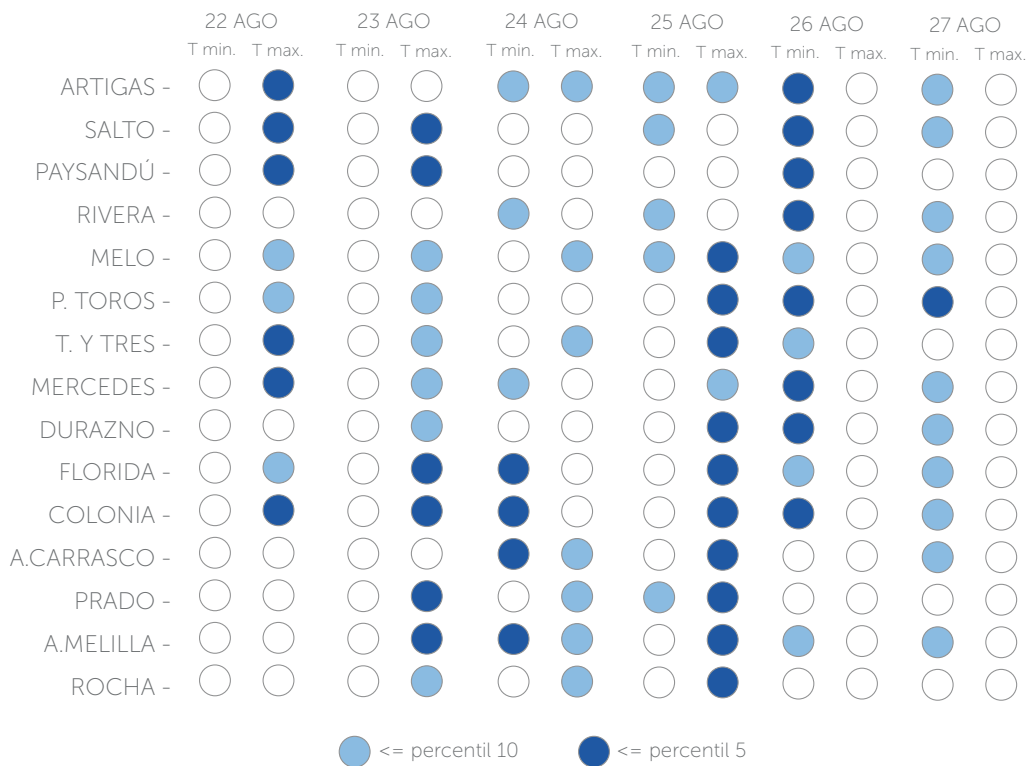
22 AGO
T min. T max.

23 AGO
T min. T max.

24 AGO
T min. T max.

25 AGO
T min. T max.

26 AGO
T min. T max.

27 AGO
T min. T max.

ARTIGAS -
SALTO -
PAYSANDÚ -
RIVERA -
MELO -
P. TOROS -
T. Y TRES -
MERCEDES -
DURAZNO -
FLORIDA -
COLONIA -
A.CARRASCO -
PRADO -
A.MELILLA -
ROCHA -

<= percentil 10
<= percentil 5